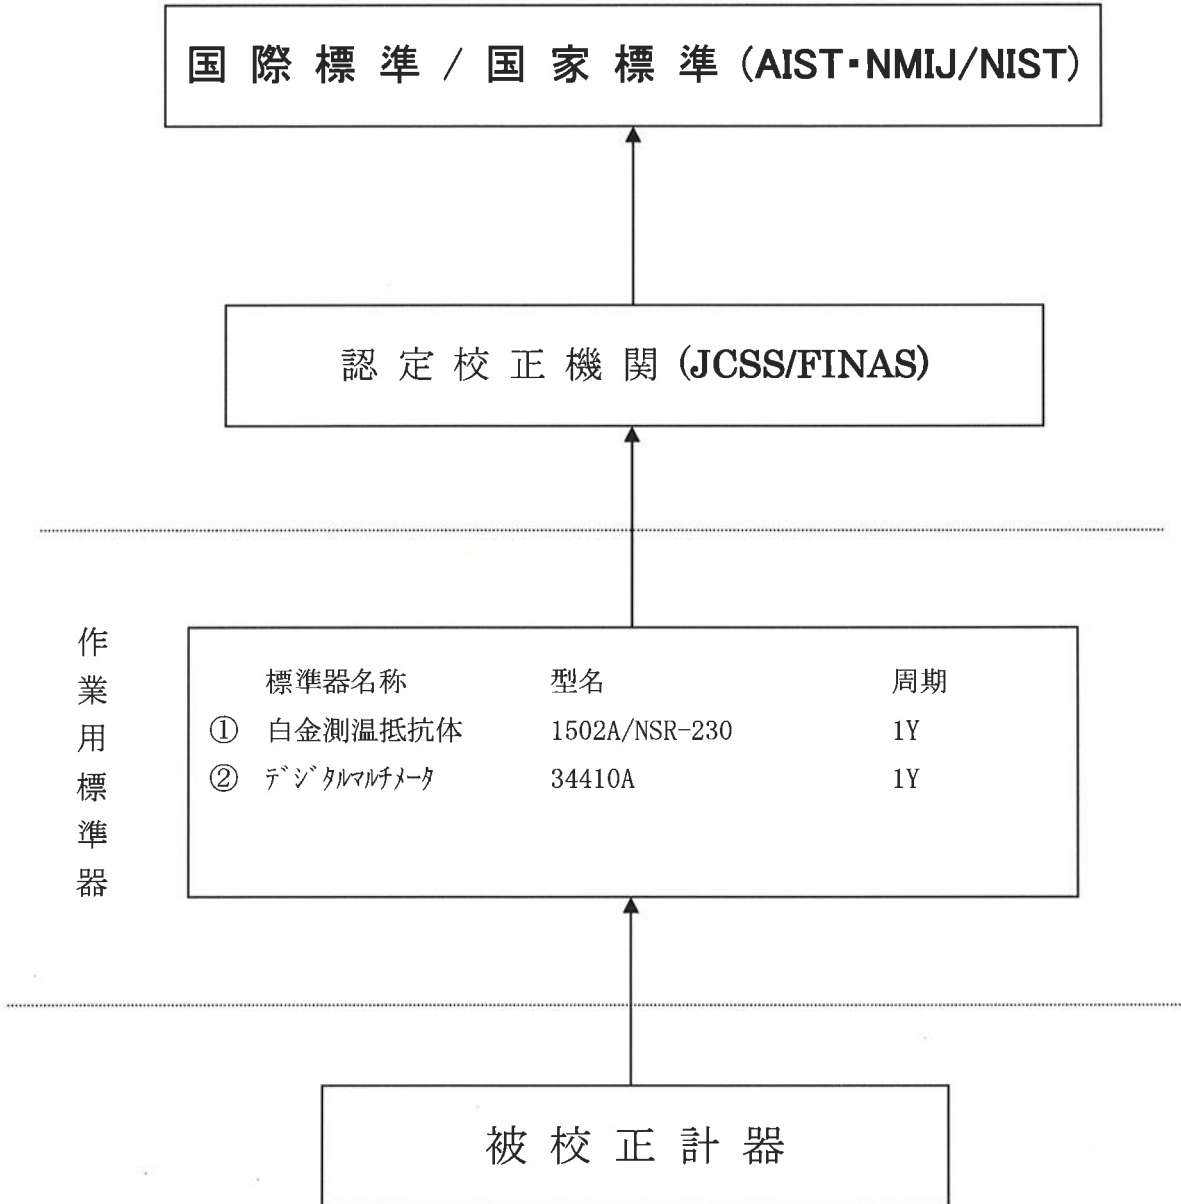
国際標準 / 国家標準 (AIST･NMIJ/NIST)

認定校正機関 (JCSS/FINAS)

作業用標準器

| | 標準器名称 | 型名 | 周期 |
|---|---|---|---|
| ① | 白金測温抵抗体 | 1502A/NSR-230 | 1Y |
| ② | ﾃﾞｼﾞﾀﾙﾏﾙﾁﾒｰﾀ | 34410A | 1Y |

被校正計器